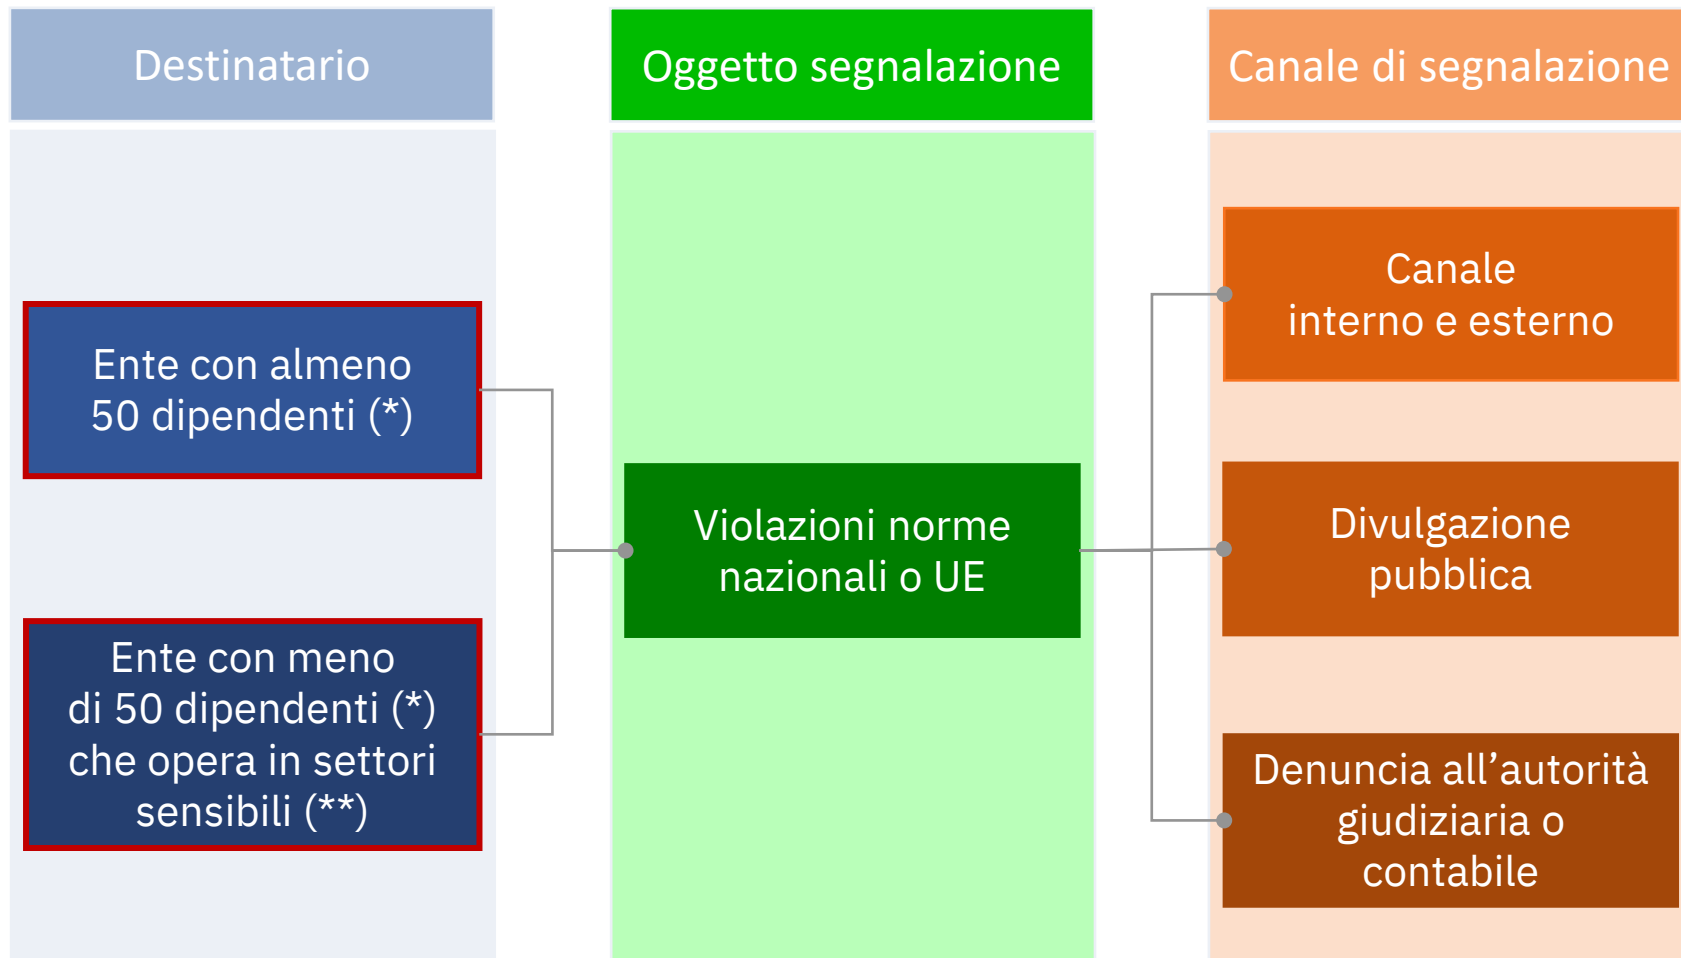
Destinatario

Oggetto segnalazione

Canale di segnalazione

Ente con almeno 50 dipendenti (*)

Ente con meno di 50 dipendenti (*) che opera in settori sensibili (**)

Violazioni norme nazionali o UE

Canale interno e esterno

Divulgazione pubblica

Denuncia all’autorità giudiziaria o contabile